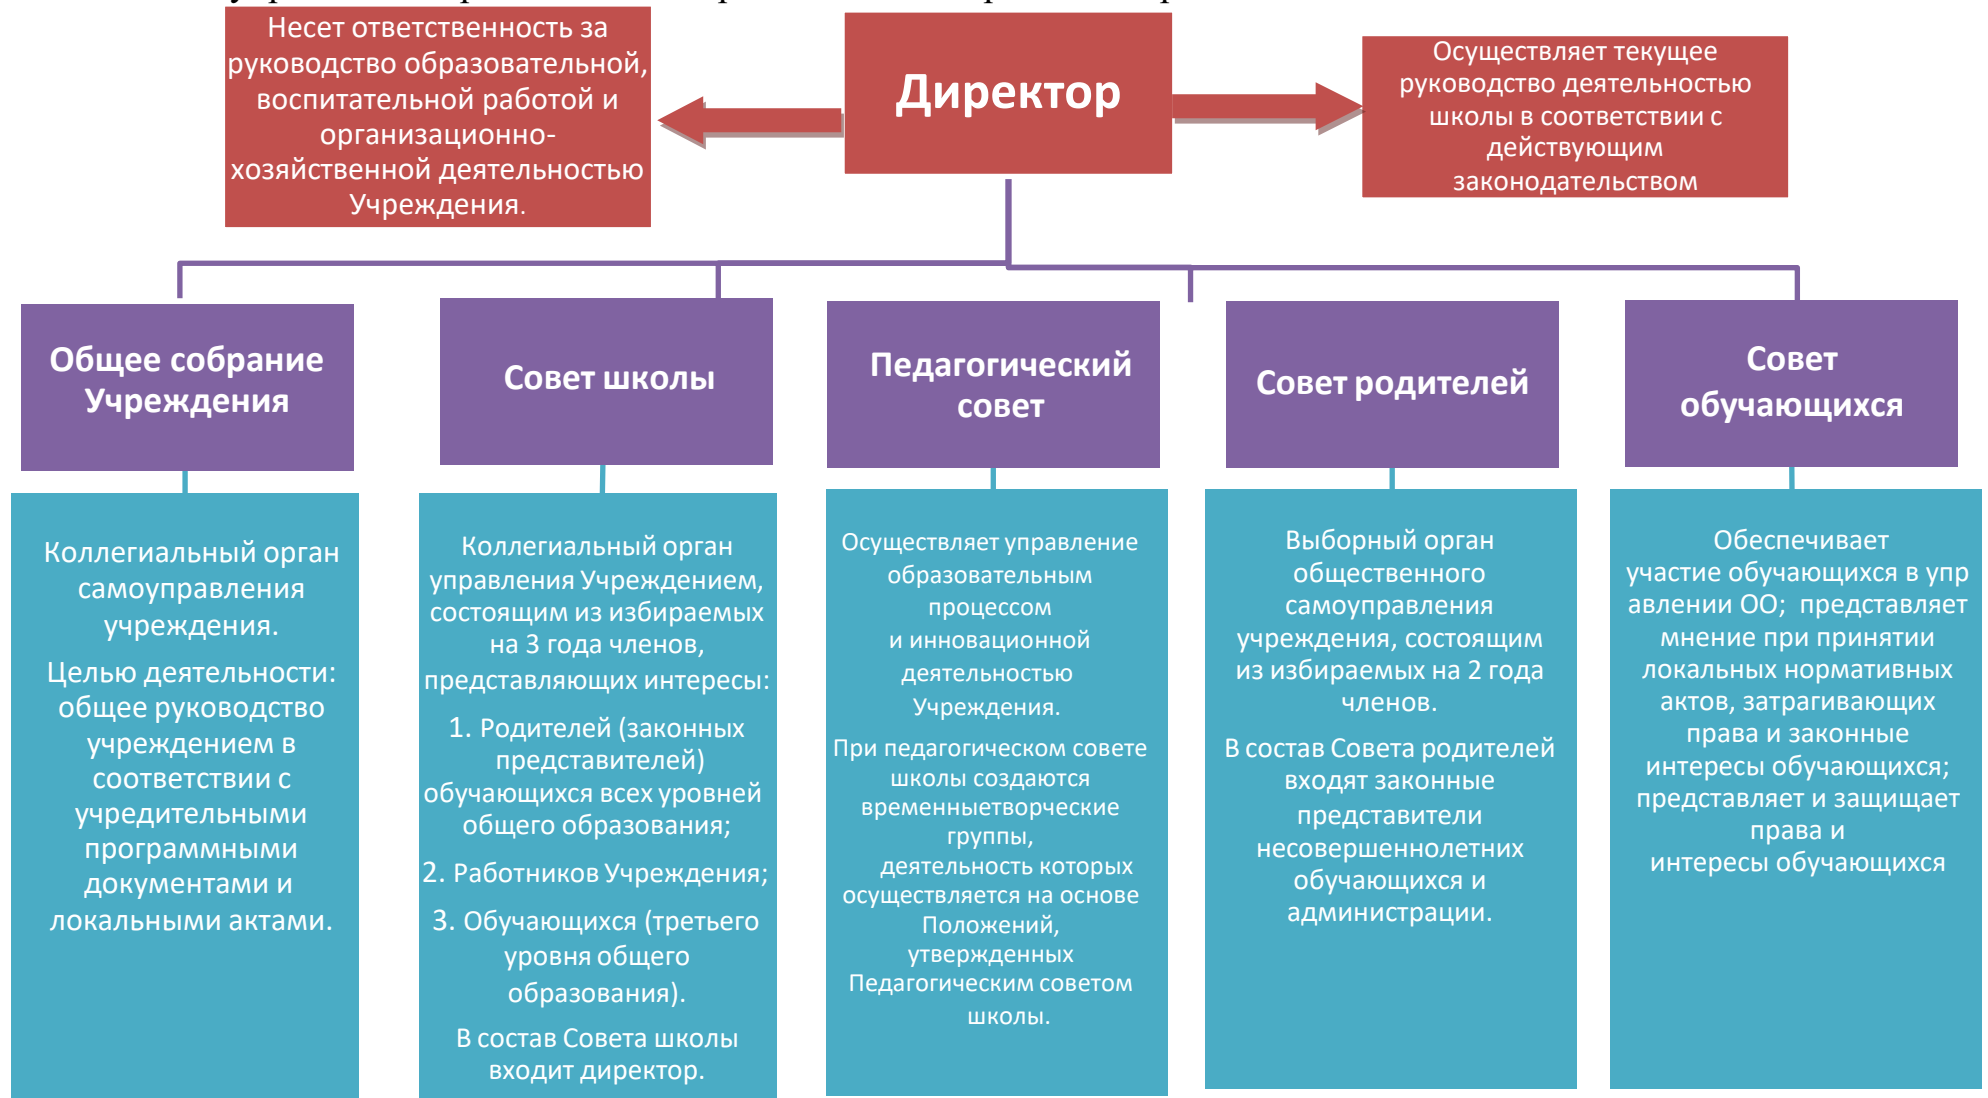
Несет ответственность за руководство образовательной, воспитательной работой и организационно-хозяйственной деятельностью Учреждения.

Директор

Осуществляет текущее руководство деятельностью школы в соответствии с действующим законодательством

Общее собрание Учреждения

Совет школы

Педагогический совет

Совет родителей

Совет обучающихся

Коллегиальный орган самоуправления учреждения.

Целью деятельности: общее руководство учреждением в соответствии с учредительными программными документами и локальными актами.

Коллегиальный орган управления Учреждением, состоящим из избираемых на 3 года членов, представляющих интересы:

1. Родителей (законных представителей) обучающихся всех уровней общего образования;

2. Работников Учреждения;

3. Обучающихся (третьего уровня общего образования).

В состав Совета школы входит директор.

Осуществляет управление образовательным процессом и инновационной деятельностью Учреждения.

При педагогическом совете школы создаются временныетворческие группы, деятельность которых осуществляется на основе Положений, утвержденных Педагогическим советом школы.

Выборный орган общественного самоуправления учреждения, состоящим из избираемых на 2 года членов.

В состав Совета родителей входят законные представители несовершеннолетних обучающихся и администрации.

Обеспечивает участие обучающихся в управлении ОО; представляет мнение при принятии локальных нормативных актов, затрагивающих права и законные интересы обучающихся; представляет и защищает права и интересы обучающихся